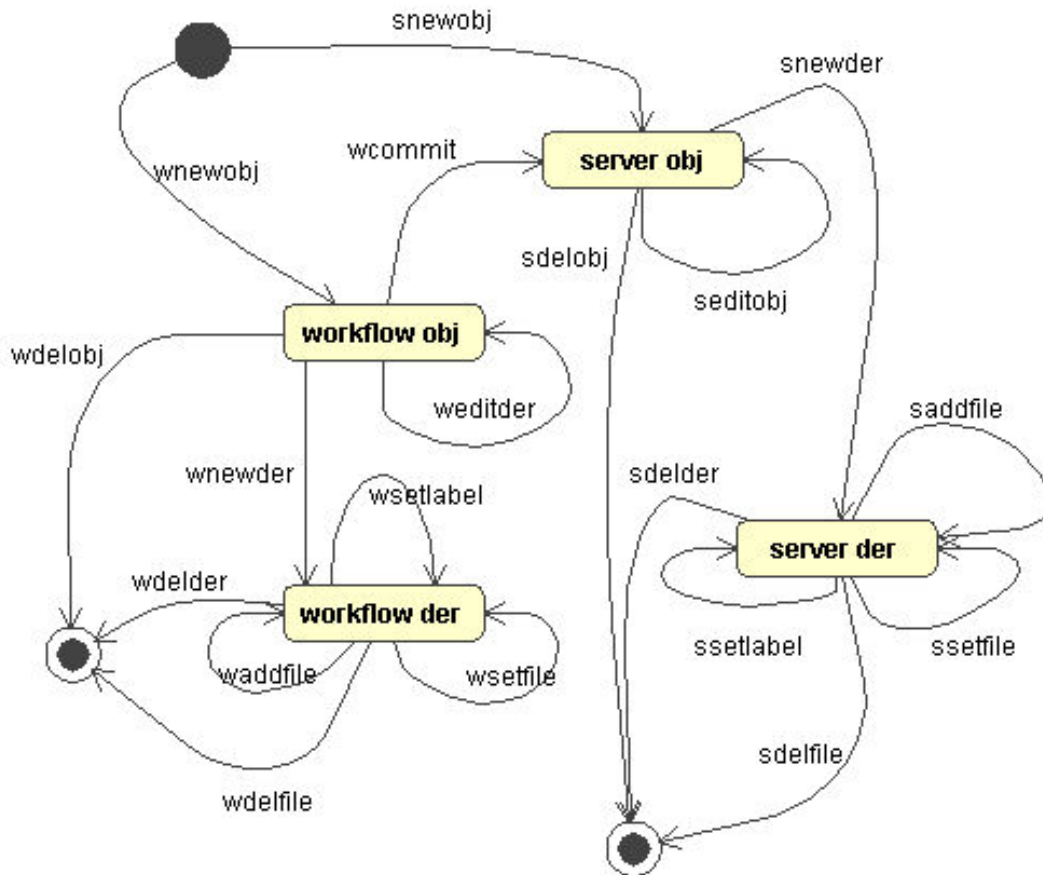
snewobj

snewder

wcommit

server obj

wnewobj

sdelobj

seditobj

workflow obj

wdelobj

weditder

saddfile

sdelder

wnewder

wsetlabel

server der

wdelder

workflow der

ssetlabel

ssetfile

waddfile

wsetfile

sdelfile

wdelfile